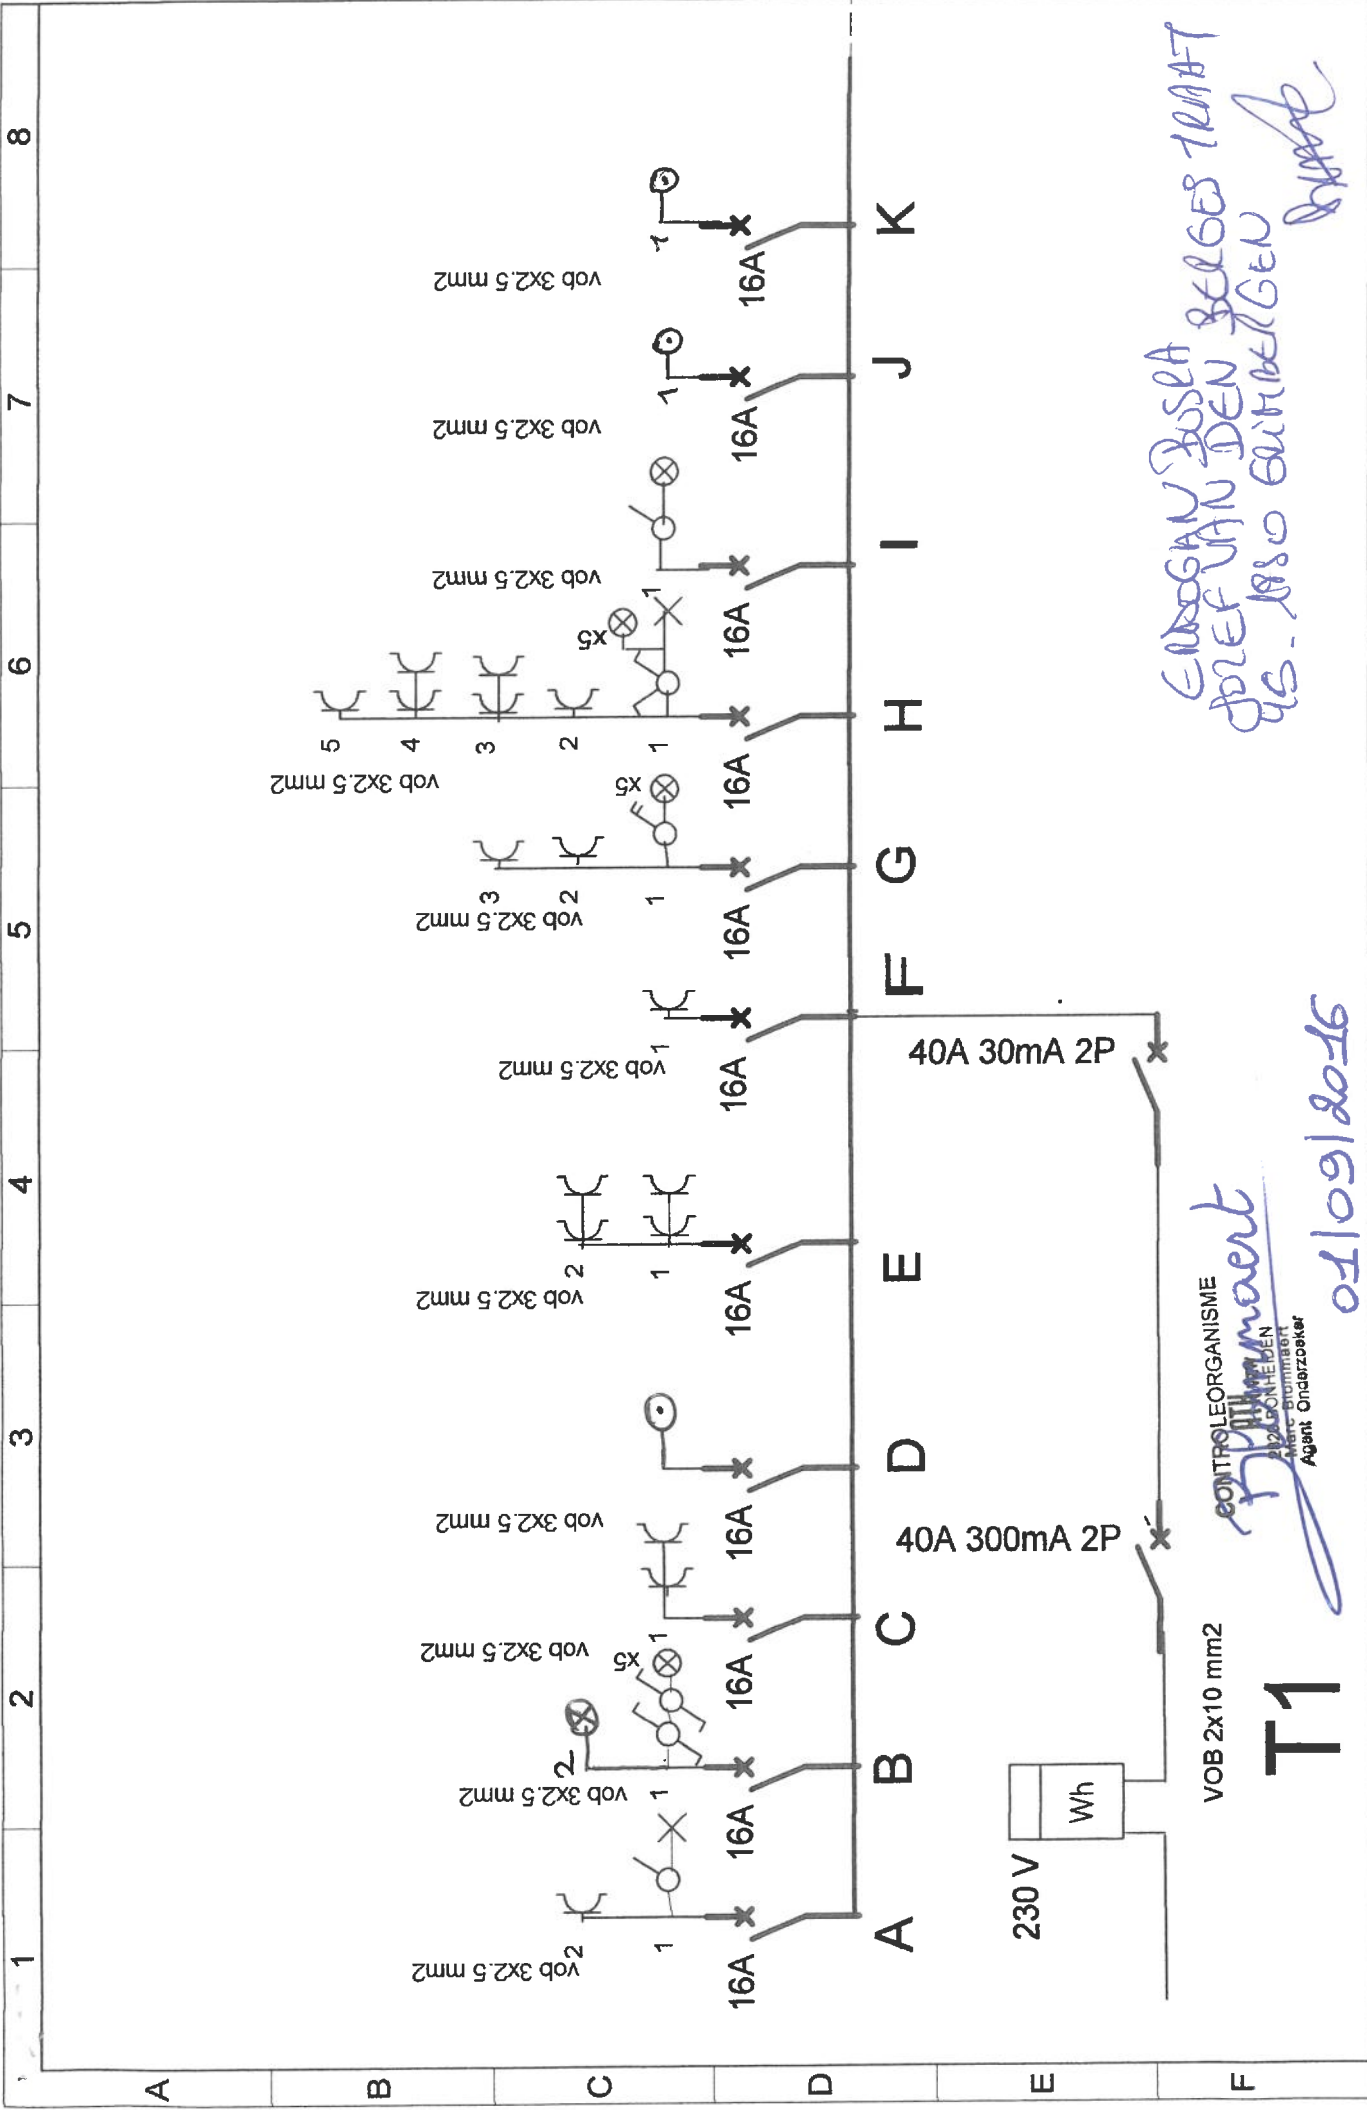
1
2
3
4
5
6
7
8

A
B
C
D
E
F

T1
VOB 2x10 mm2
230 V
Wh
40A 300mA 2P
40A 30mA 2P

A
B
C
D
E
F
G
H
I
J
K

16A
16A
16A
16A
16A
16A
16A
16A
16A
16A
16A

vob 3x2.5 mm2
vob 3x2.5 mm2
vob 3x2.5 mm2
vob 3x2.5 mm2
vob 3x2.5 mm2
vob 3x2.5 mm2
vob 3x2.5 mm2
vob 3x2.5 mm2
vob 3x2.5 mm2
vob 3x2.5 mm2
vob 3x2.5 mm2

1
2
1
2
1
x5
1
2
1
1
2
3
x5
1
2
3
4
5
x5
1
1
1

CONTROLEORGANISME
OTH
2820 BONHEIDEN
Marc Blommaert
Agent Onderzoeker
Blommaert
01/09/2016

EIGENAAR: BOSRA
JOZEF VAN DEN BERGES TRAAT
46 - 1850 GRIMBERGEN